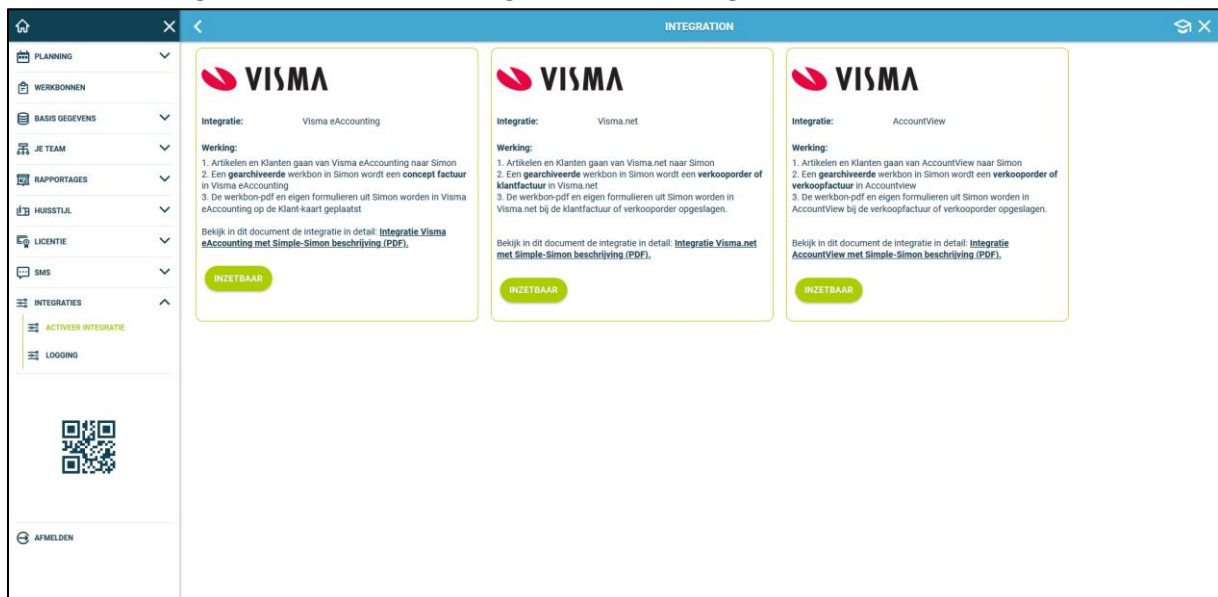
INTEGRATION

PLANNING
WERKBONNEN
BASIS GEGEVENS
JE TEAM
RAPPORTAGES
HUISSTIJL
LICENTIE
SMS
INTEGRATIES
ACTIVEER INTEGRATIE
LOGGING

AFMELDEN

VISMA

Integratie: Visma eAccounting

Werking:
1. Artikelen en Klanten gaan van Visma eAccounting naar Simon
2. Een gearchiveerde werkbon in Simon wordt een concept factuur in Visma eAccounting
3. De werkbon-pdf en eigen formulieren uit Simon worden in Visma eAccounting op de Klant-kaart geplaatst

Bekijk in dit document de integratie in detail: Integratie Visma eAccounting met Simple-Simon beschrijving (PDF).

INZETBAAR

VISMA

Integratie: Visma.net

Werking:
1. Artikelen en Klanten gaan van Visma.net naar Simon
2. Een gearchiveerde werkbon in Simon wordt een verkooporder of klantfactuur in Visma.net
3. De werkbon-pdf en eigen formulieren uit Simon worden in Visma.net bij de klantfactuur of verkooporder opgeslagen.

Bekijk in dit document de integratie in detail: Integratie Visma.net met Simple-Simon beschrijving (PDF).

INZETBAAR

VISMA

Integratie: AccountView

Werking:
1. Artikelen en Klanten gaan van AccountView naar Simon
2. Een gearchiveerde werkbon in Simon wordt een verkooporder of verkoopfactuur in Accountview
3. De werkbon-pdf en eigen formulieren uit Simon worden in AccountView bij de verkoopfactuur of verkooporder opgeslagen.

Bekijk in dit document de integratie in detail: Integratie AccountView met Simple-Simon beschrijving (PDF).

INZETBAAR